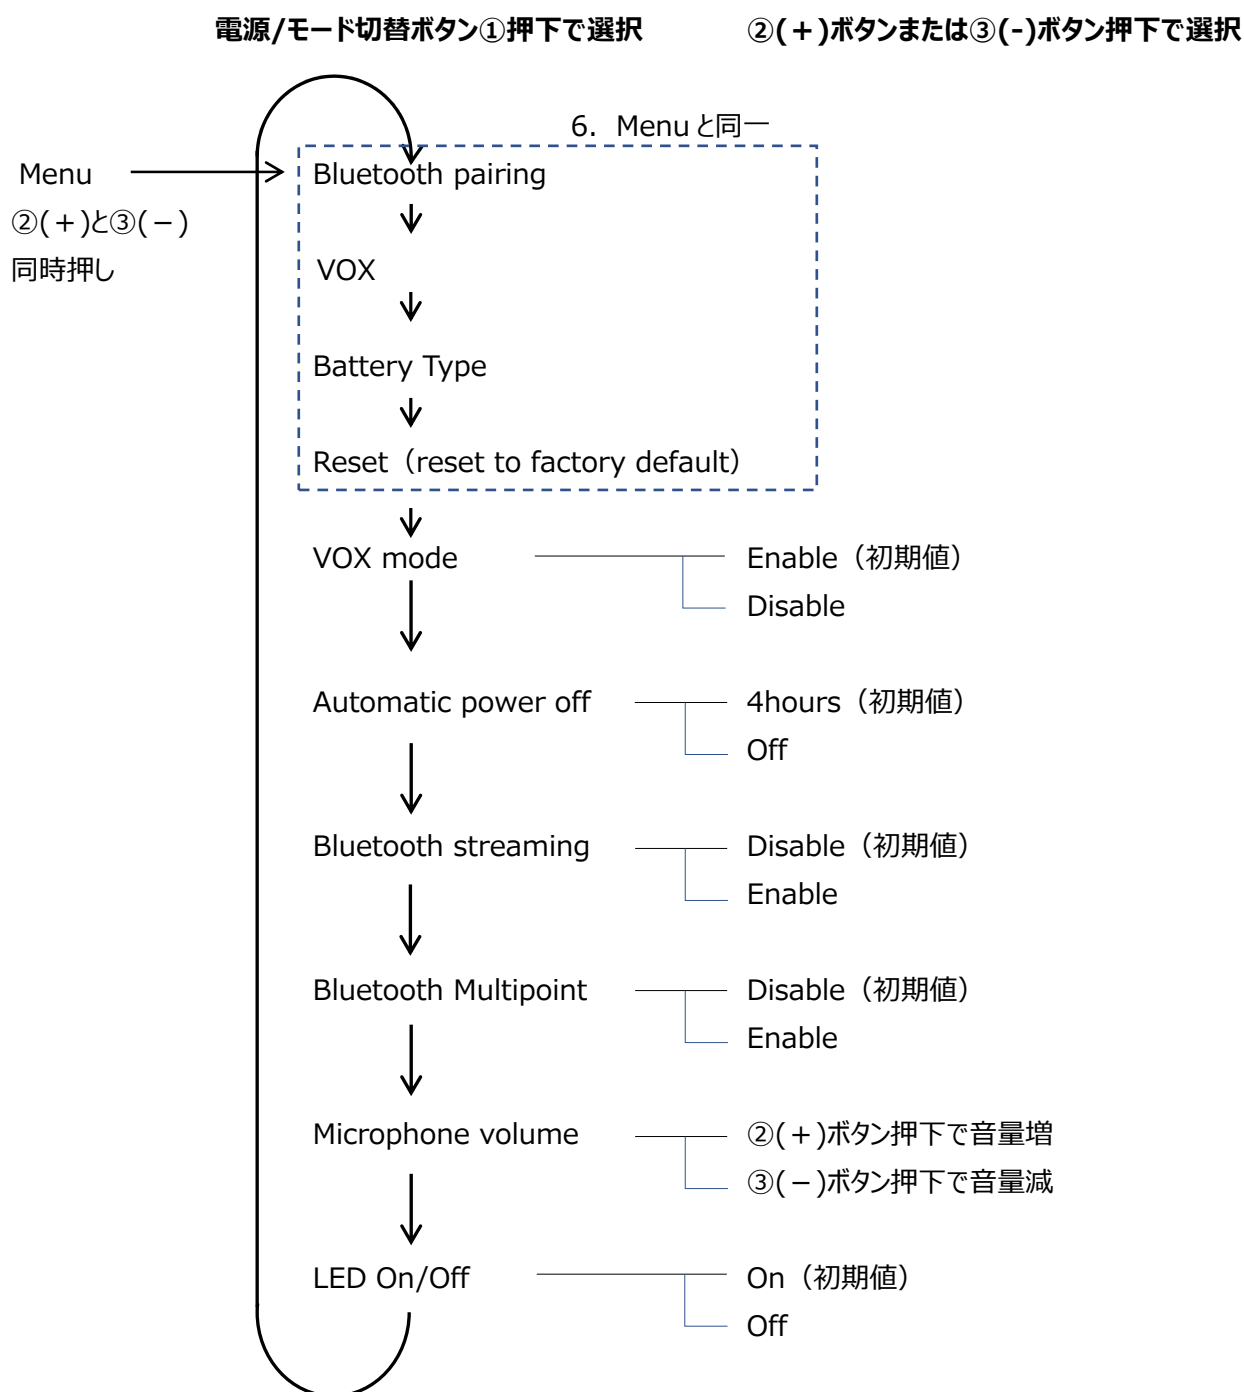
電源/モード切替ボタン①押下で選択

②(＋)ボタンまたは③(-)ボタン押下で選択

6. Menuと同一

Menu
②(＋)と③(－)
同時押し

Bluetooth pairing

VOX

Battery Type

Reset（reset to factory default）

VOX mode

Enable（初期値）
Disable

Automatic power off

4hours（初期値）
Off

Bluetooth streaming

Disable（初期値）
Enable

Bluetooth Multipoint

Disable（初期値）
Enable

Microphone volume

②(＋)ボタン押下で音量増
③(－)ボタン押下で音量減

LED On/Off

On（初期値）
Off